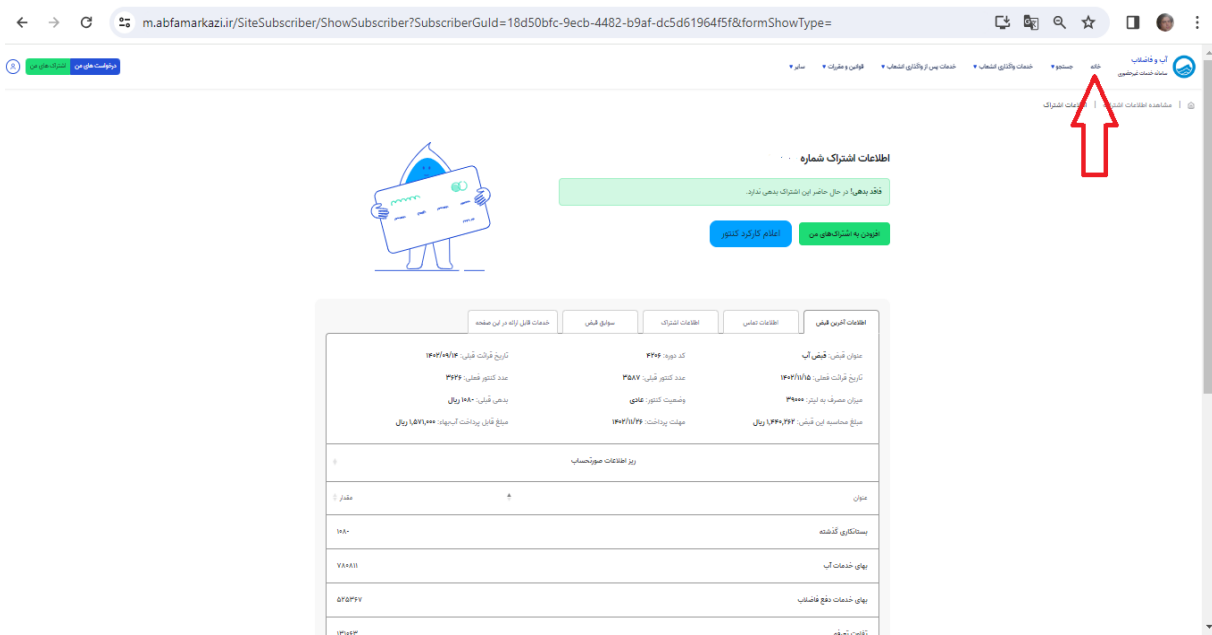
m.abfamarkazi.ir/SiteSubscriber/ShowSubscriber?SubscriberGuId=18d50bfc-9ecb-4482-b9af-dc5d61964f5f&formShowType=

آب و فاضلاب
سامانه خدمات غیرحضوری

خانه | جستجو ▾ | خدمات واگذاری انشعاب ▾ | خدمات پس از واگذاری انشعاب ▾ | قوانین و مقررات ▾ | سایر ▾

اشتراک های من | درخواست های من

مشاهده اطلاعات اشتراک | اطلاعات اشتراک

اطلاعات اشتراک شماره ۰۰

فاقد بدهی! در حال حاضر این اشتراک بدهی ندارد.

افزودن به اشتراک‌های من | اعلام کارکرد کنتور

اطلاعات آخرین قبض | اطلاعات تماس | اطلاعات اشتراک | سوابق قبض | خدمات قابل ارائه در این صفحه

| | | |
|---|---|---|
| عنوان قبض: قبض آب | کد دوره: ۴۰۶ | تاریخ قرائت قبلی: ۱۴۰۲/۰۹/۱۴ |
| تاریخ قرائت فعلی: ۱۴۰۲/۱۱/۱۵ | عدد کنتور قبلی: ۳۵۸۷ | عدد کنتور فعلی: ۳۶۲۶ |
| میزان مصرف به لیتر: ۳۹۰۰۰ | وضعیت کنتور: عادی | بدهی قبلی: ۱۰۸۰ ریال |
| مبلغ محاسبه این قبض: ۱,۴۴۰,۲۶۲ ریال | مهلت پرداخت: ۱۴۰۲/۱۱/۲۶ | مبلغ قابل پرداخت آب‌بها: ۱,۵۷۱,۰۰۰ ریال |

ریز اطلاعات صورتحساب

| عنوان | مقدار |
|---|---|
| بستانکاری گذشته | ۱۰۸۰ |
| بهای خدمات آب | ۷۸۰۸۱۱ |
| بهای خدمات دفع فاضلاب | ۵۲۵۳۴۷ |
| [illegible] | ۱۳۰۵۳ |